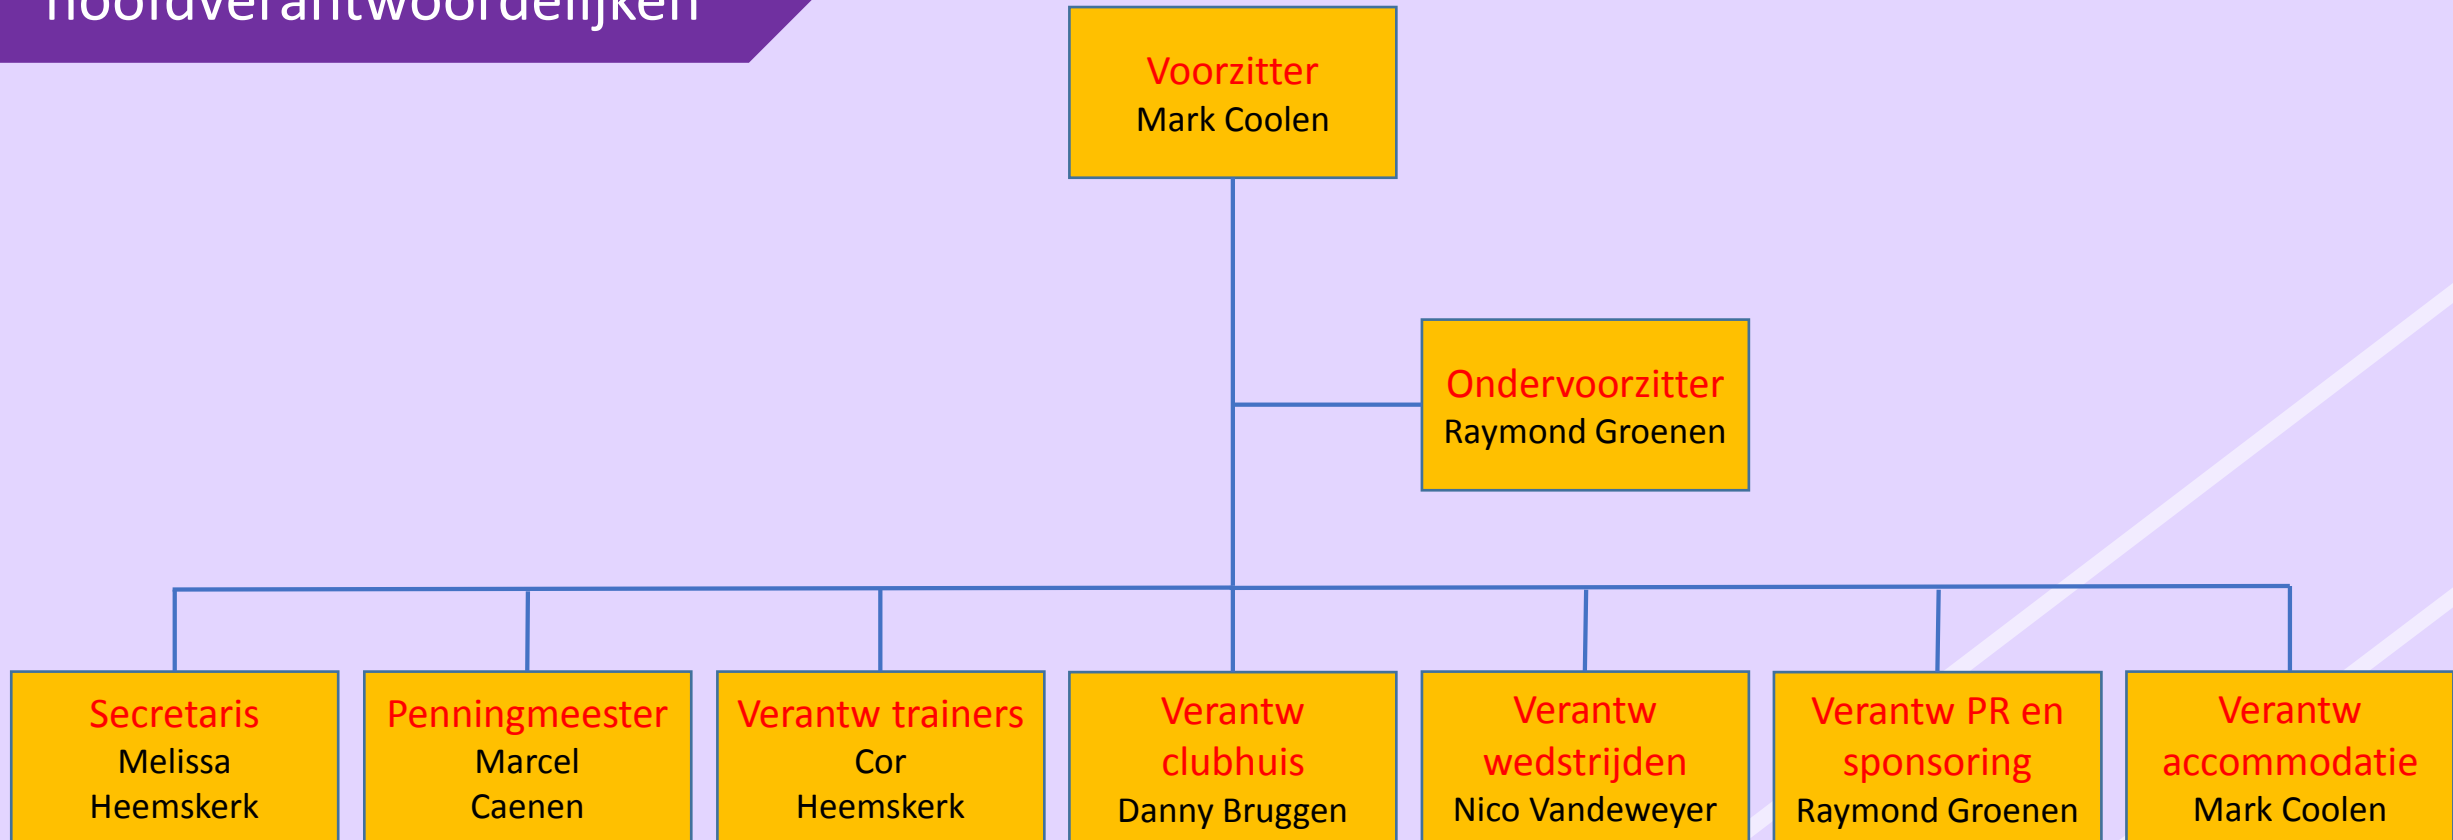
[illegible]

Voorzitter
Mark Coolen

Ondervoorzitter
Raymond Groenen

Secretaris
Melissa Heemskerk

Penningmeester
Marcel Caenen

Verantw trainers
Cor Heemskerk

Verantw clubhuis
Danny Bruggen

Verantw wedstrijden
Nico Vandeweyer

Verantw PR en sponsoring
Raymond Groenen

Verantw accommodatie
Mark Coolen